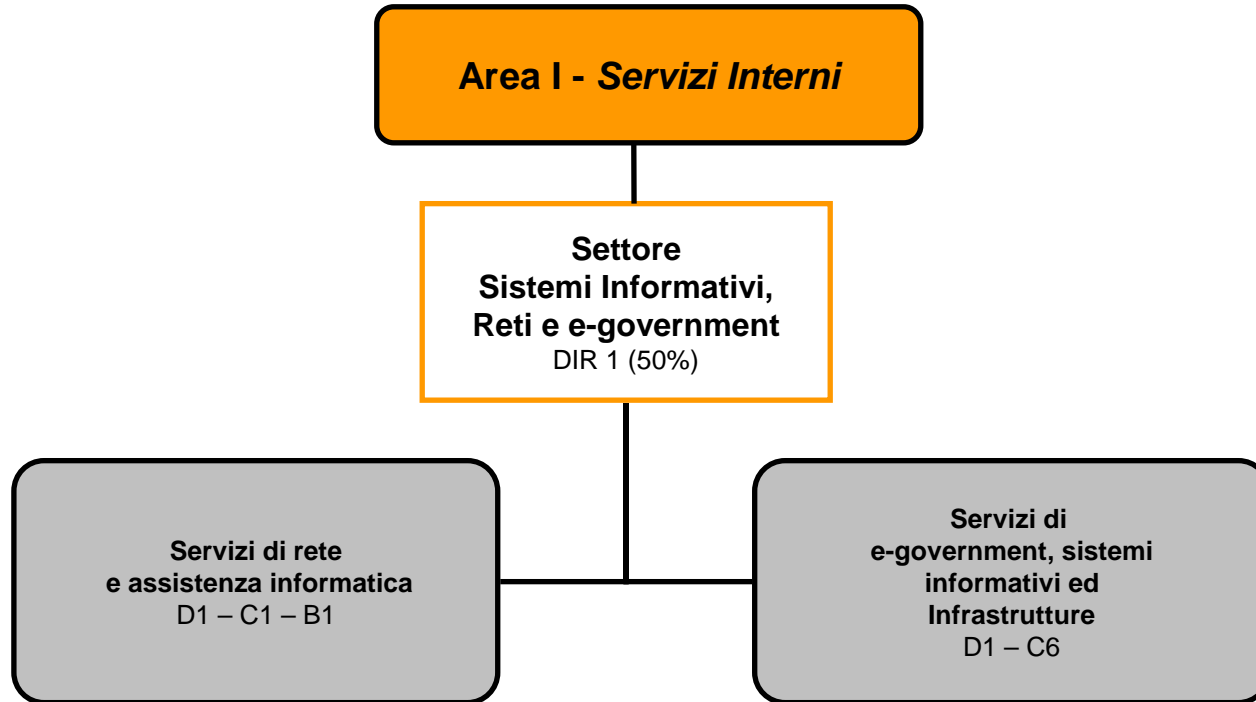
Area I - Servizi Interni

Settore
Sistemi Informativi,
Reti e e-government
DIR 1 (50%)

Servizi di rete
e assistenza informatica
D1 – C1 – B1

Servizi di
e-government, sistemi
informativi ed
Infrastrutture
D1 – C6